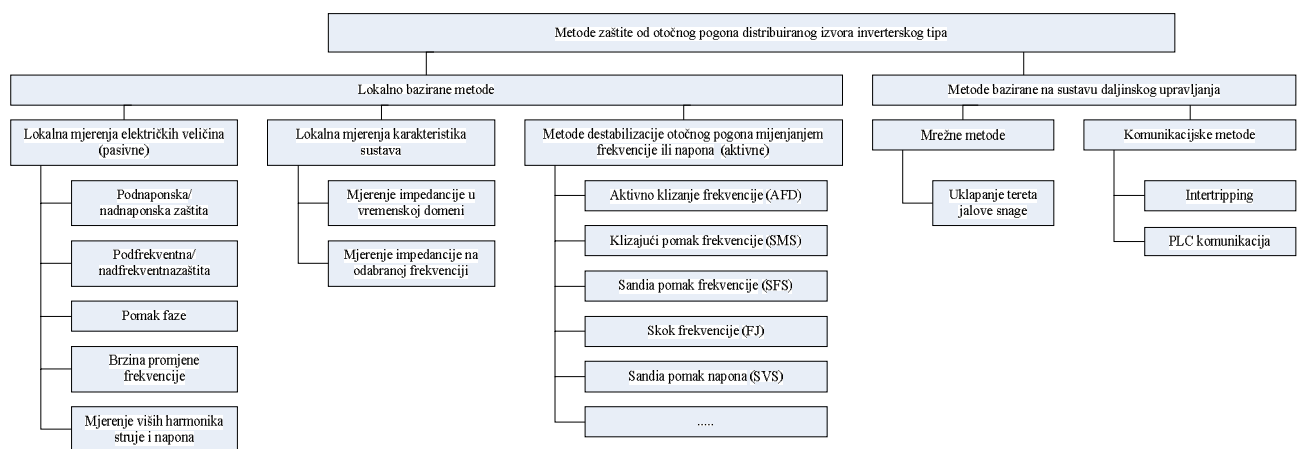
Metode zaštite od otočnog pogona distribuiranog izvora inverterskog tipa

Lokalno bazirane metode

Lokalna mjerenja električkih veličina (pasivne)

Podnaponska/ nadnaponska zaštita

Podfrekventna/ nadfrekventnazaštita

Pomak faze

Brzina promjene frekvencije

Mjerenje viših harmonika struje i napona

Lokalna mjerenja karakteristika sustava

Mjerenje impedancije u vremenskoj domeni

Mjerenje impedancije na odabranoj frekvenciji

Metode destabilizacije otočnog pogona mijenjanjem frekvencije ili napona (aktivne)

Aktivno klizanje frekvencije (AFD)

Klizajući pomak frekvencije (SMS)

Sandia pomak frekvencije (SFS)

Skok frekvencije (FJ)

Sandia pomak napona (SVS)

.....

Metode bazirane na sustavu daljinskog upravljanja

Mrežne metode

Uklapanje tereta jalove snage

Komunikacijske metode

Intertripping

PLC komunikacija